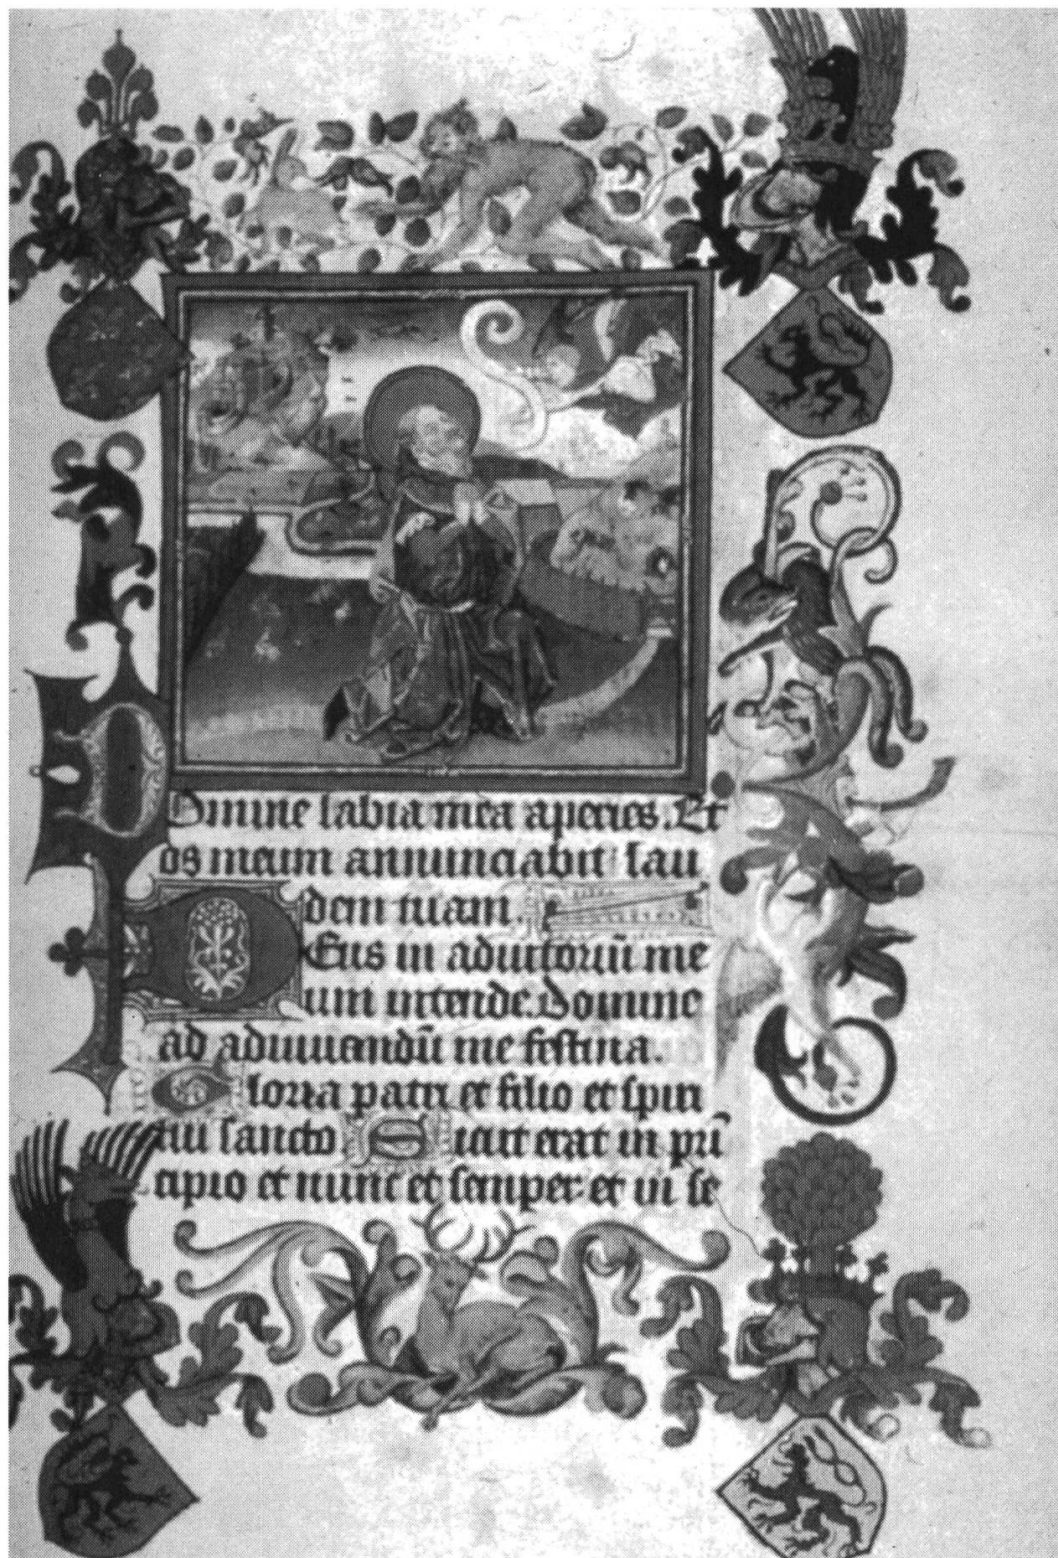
Domine labia mea aperies. Et os meum annunciabit laudem tuam. Deus in adiutorium meum intende. Domine ad adiuuandum me festina. Gloria patri et filio et spiritui sancto. Sicut erat in principio et nunc et semper et in se